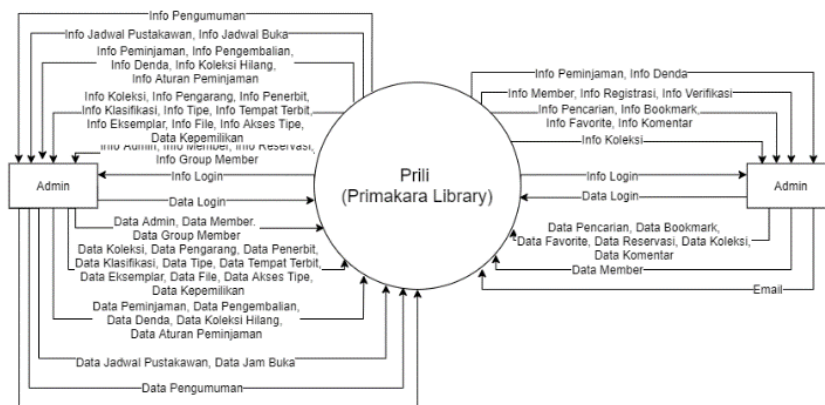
Info Pengumuman
Info Jadwal Pustakawan, Info Jadwal Buka
Info Peminjaman, Info Pengembalian, Info Denda, Info Koleksi Hilang, Info Aturan Peminjaman
Info Koleksi, Info Pengarang, Info Penerbit, Info Klasifikasi, Info Tipe, Info Tempat Terbit, Info Eksemplar, Info File, Info Akses Tipe, Data Kepemilikan
Info Admin, Info Member, Info Reservasi, Info Group Member
Info Login
Admin
Data Login
Data Admin, Data Member, Data Group Member
Data Koleksi, Data Pengarang, Data Penerbit, Data Klasifikasi, Data Tipe, Data Tempat Terbit, Data Eksemplar, Data File, Data Akses Tipe, Data Kepemilikan
Data Peminjaman, Data Pengembalian, Data Denda, Data Koleksi Hilang, Data Aturan Peminjaman
Data Jadwal Pustakawan, Data Jam Buka
Data Pengumuman
Prili
(Primakara Library)
Info Peminjaman, Info Denda
Info Member, Info Registrasi, Info Verifikasi
Info Pencarian, Info Bookmark, Info Favorite, Info Komentar
Info Koleksi
Info Login
Data Login
Admin
Data Pencarian, Data Bookmark, Data Favorite, Data Reservasi, Data Koleksi, Data Komentar
Data Member
Email